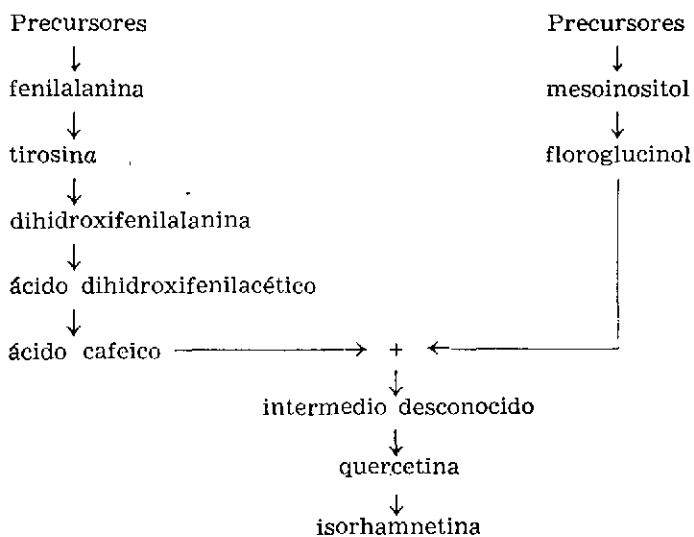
Precursores
↓
fenilalanina
↓
tirosina
↓
dihidroxifenilalanina
↓
ácido dihidroxifenilacético
↓
ácido cafeico

Precursores
↓
mesoinositol
↓
floroglucinol

+
↓
intermedio desconocido
↓
quercetina
↓
isorhamnetina